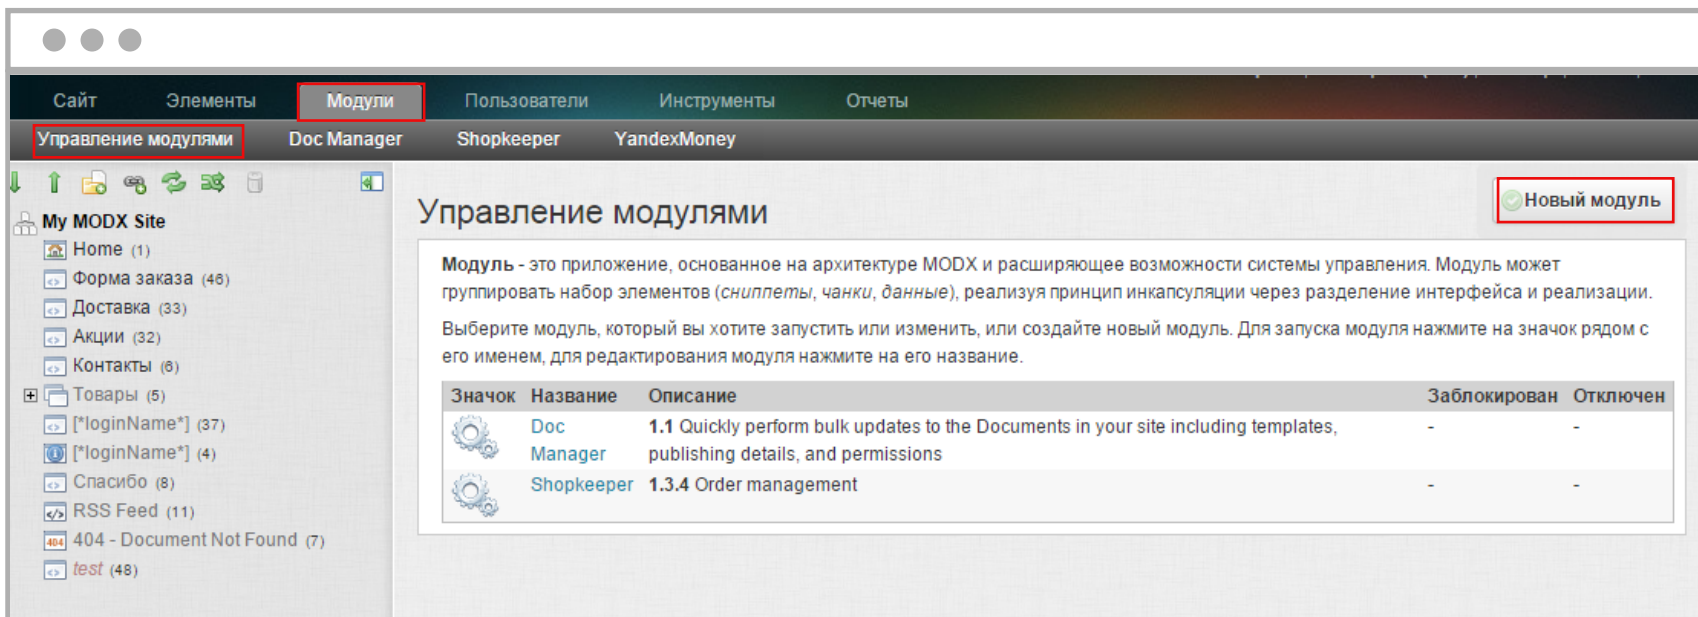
Сайт Элементы Модули Пользователи Инструменты Отчеты

Управление модулями Doc Manager Shopkeeper YandexMoney

My MODX Site
Home (1)
Форма заказа (46)
Доставка (33)
Акции (32)
Контакты (6)
Товары (5)
[*loginName*] (37)
[*loginName*] (4)
Спасибо (8)
RSS Feed (11)
404 - Document Not Found (7)
test (48)

Управление модулями

Новый модуль

**Модуль** - это приложение, основанное на архитектуре MODX и расширяющее возможности системы управления. Модуль может группировать набор элементов (*сниппеты*, *чанки*, *данные*), реализуя принцип инкапсуляции через разделение интерфейса и реализации.

Выберите модуль, который вы хотите запустить или изменить, или создайте новый модуль. Для запуска модуля нажмите на значок рядом с его именем, для редактирования модуля нажмите на его название.

| Значок | Название | Описание | Заблокирован | Отключен |
|---|---|---|---|---|
| | Doc Manager | **1.1** Quickly perform bulk updates to the Documents in your site including templates, publishing details, and permissions | - | - |
| | Shopkeeper | **1.3.4** Order management | - | - |